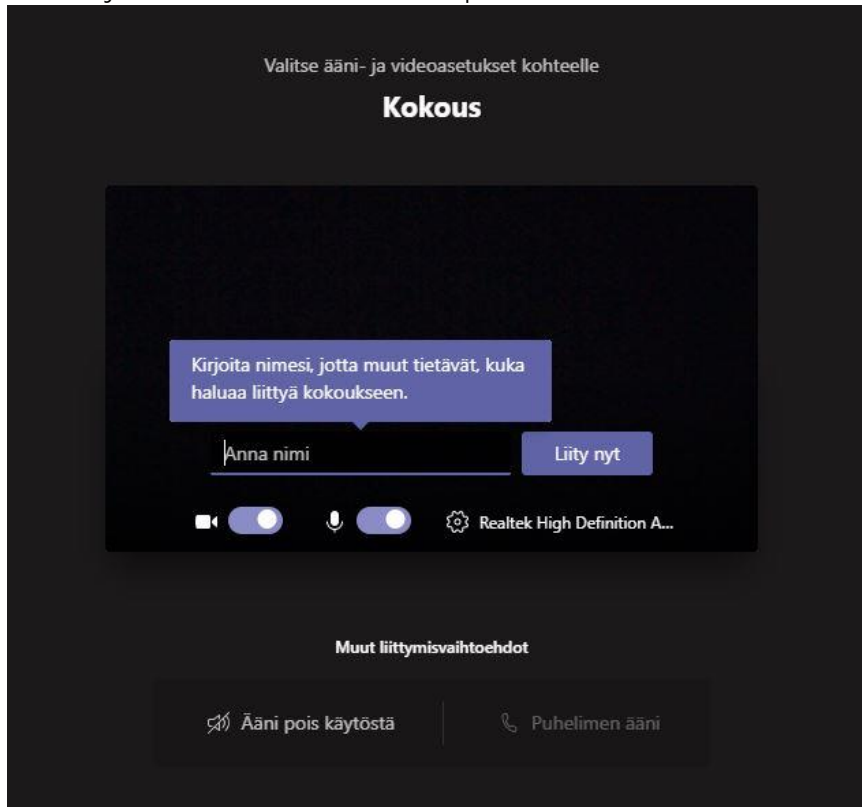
Valitse ääni- ja videoasetukset kohteelle

Kokous

Kirjoita nimesi, jotta muut tietävät, kuka haluaa liittyä kokoukseen.

Anna nimi

Liity nyt

Realtek High Definition A...

Muut liittymisvaihtoehdot

Ääni pois käytöstä

Puhelimen ääni